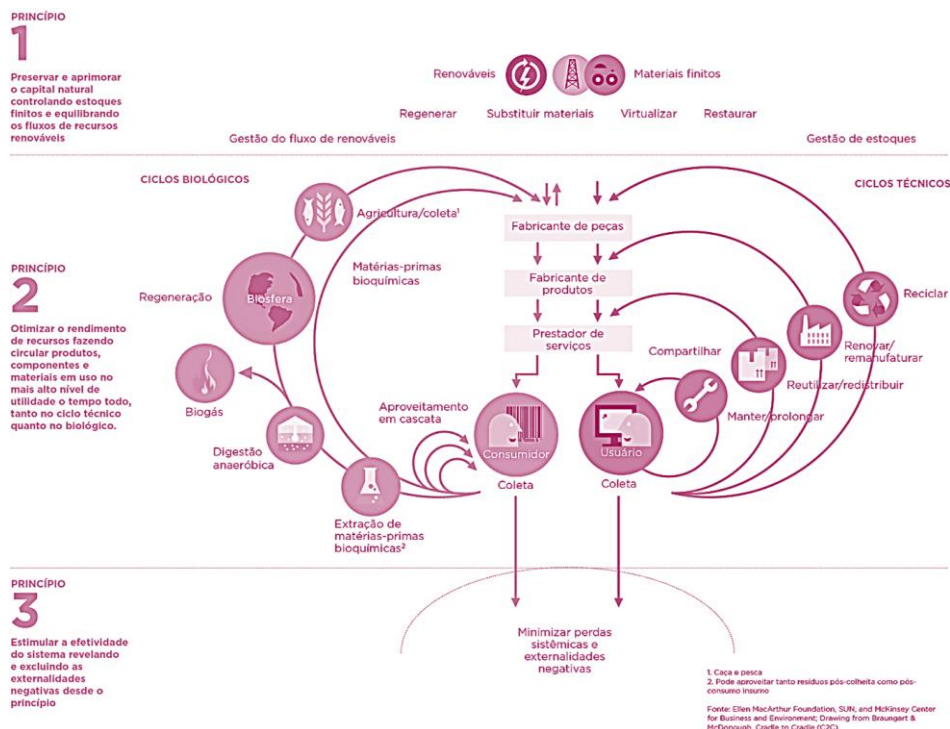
PRINCÍPIO
1

Preservar e aprimorar o capital natural controlando estoques finitos e equilibrando os fluxos de recursos renováveis

Renováveis

Materiais finitos

Regenerar

Substituir materiais

Virtualizar

Restaurar

Gestão do fluxo de renováveis

Gestão de estoques

CICLOS BIOLÓGICOS

CICLOS TÉCNICOS

Agricultura/coleta¹

Fabricante de peças

PRINCÍPIO
2

Matérias-primas bioquímicas

Fabricante de produtos

Reciclar

Regeneração

Biosfera

Otimizar o rendimento de recursos fazendo circular produtos, componentes e materiais em uso no mais alto nível de utilidade o tempo todo, tanto no ciclo técnico quanto no biológico.

Prestador de serviços

Renovar/remanufaturar

Compartilhar

Reutilizar/redistribuir

Biogás

Aproveitamento em cascata

Manter/prolongar

Digestão anaeróbica

Consumidor

Usuário

Coleta

Coleta

Extração de matérias-primas bioquímicas²

PRINCÍPIO
3

Estimular a efetividade do sistema revelando e excluindo as externalidades negativas desde o princípio

Minimizar perdas sistêmicas e externalidades negativas

1. Caça e pesca
2. Pode aproveitar tanto resíduos pós-colheita como pós-consumo insumo

Fonte: Ellen MacArthur Foundation, SUN, and McKinsey Center for Business and Environment; Drawing from Braungart & McDonough, Cradle to Cradle (C2C).